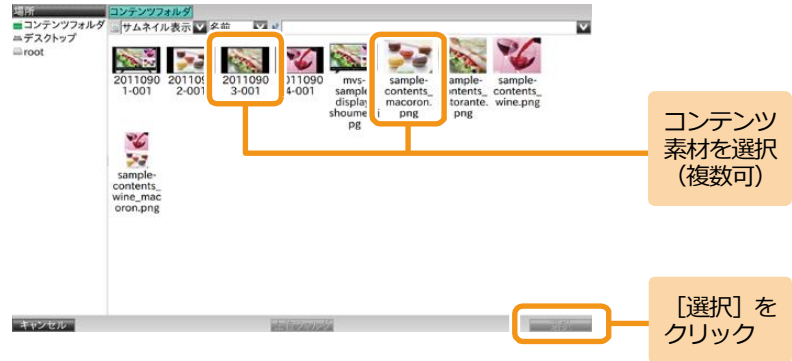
場所
コンテンツフォルダ
デスクトップ
root

コンテンツフォルダ
サムネイル表示
名前

2011090 1-001
2011090 2-001
2011090 3-001
2011090 4-001
mvs-sample display shoume pg
sample-contents_ macoron. png
sample-contents_ ristorante. png
sample-contents_ wine.png
sample-contents_ wine_mac oron.png

キャンセル
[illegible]
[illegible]

コンテンツ 素材を選択 (複数可)

[選択] を クリック